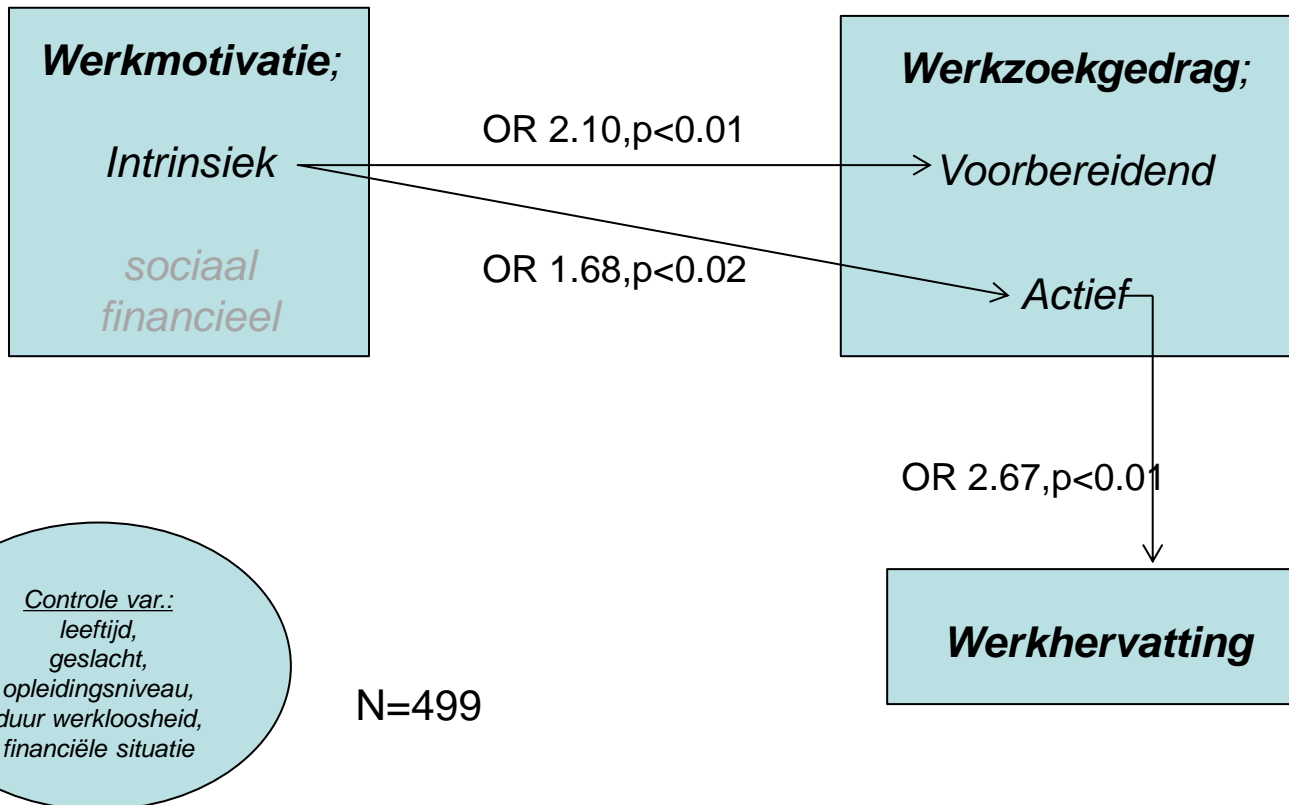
Werkmotivatie;

Intrinsiek

sociaal
financieel

OR 2.10,p<0.01

OR 1.68,p<0.02

Werkzoekgedrag;

Voorbereidend

Actief

OR 2.67,p<0.01

Werkhervatting

Controle var.:
leeftijd,
geslacht,
opleidingsniveau,
duur werkloosheid,
financiële situatie

N=499